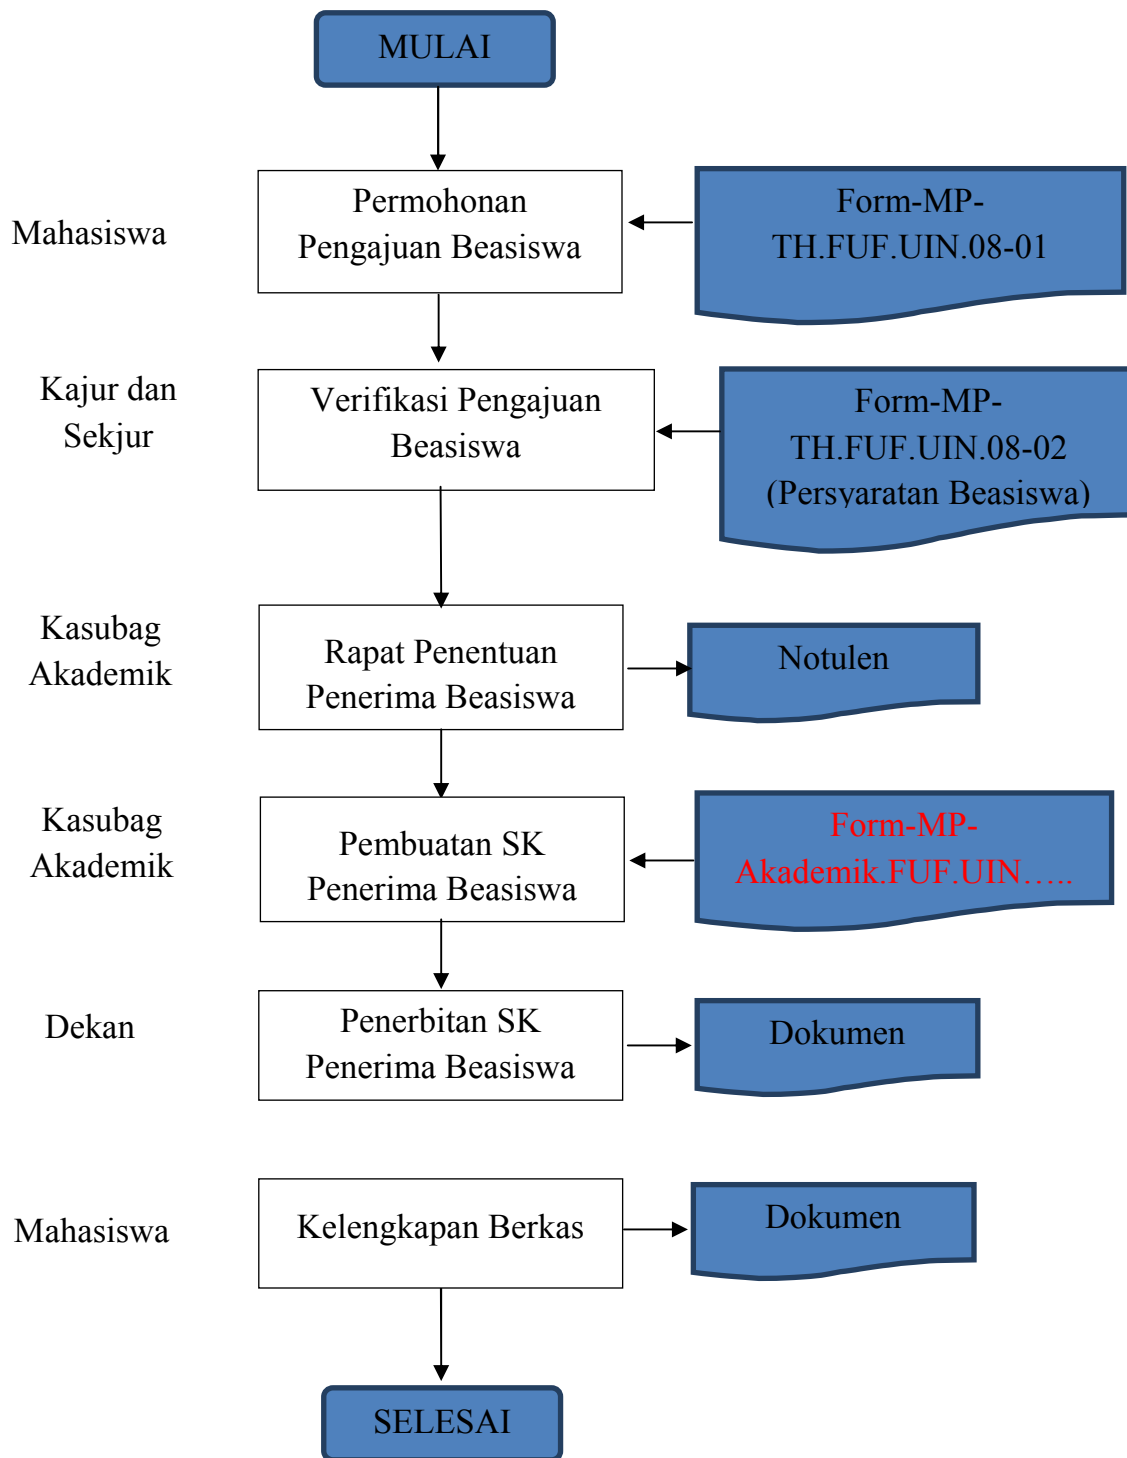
MULAI

Mahasiswa

Permohonan Pengajuan Beasiswa

Form-MP-TH.FUF.UIN.08-01

Kajur dan Sekjur

Verifikasi Pengajuan Beasiswa

Form-MP-TH.FUF.UIN.08-02 (Persyaratan Beasiswa)

Kasubag Akademik

Rapat Penentuan Penerima Beasiswa

Notulen

Kasubag Akademik

Pembuatan SK Penerima Beasiswa

Form-MP-Akademik.FUF.UIN…..

Dekan

Penerbitan SK Penerima Beasiswa

Dokumen

Mahasiswa

Kelengkapan Berkas

Dokumen

SELESAI